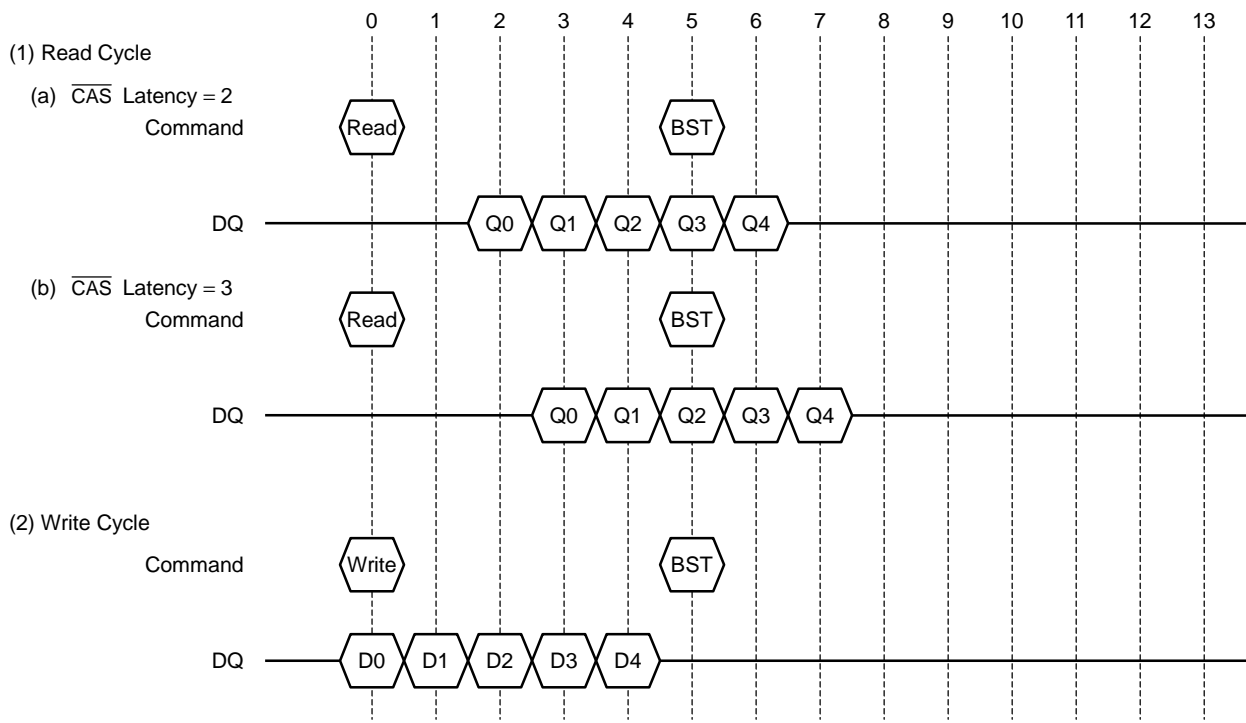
0 1 2 3 4 5 6 7 8 9 10 11 12 13

(1) Read Cycle

(a) $\overline{CAS}$ Latency = 2

Command Read BST

DQ Q0 Q1 Q2 Q3 Q4

(b) $\overline{CAS}$ Latency = 3

Command Read BST

DQ Q0 Q1 Q2 Q3 Q4

(2) Write Cycle

Command Write BST

DQ D0 D1 D2 D3 D4